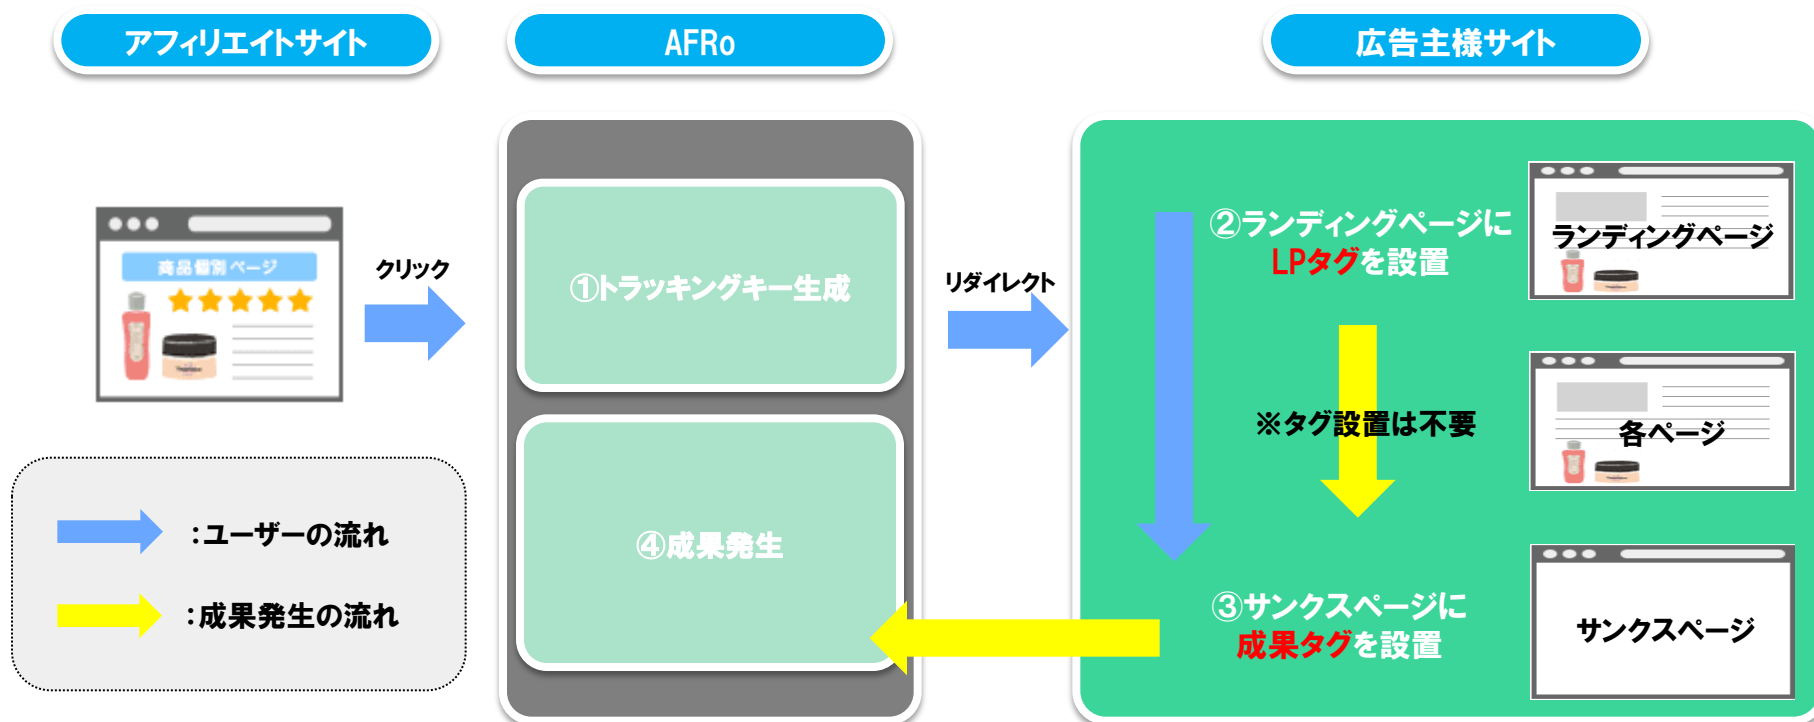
アフィリエイトサイト

AFRo

広告主様サイト

商品個別ページ

クリック

①トラッキングキー生成

④成果発生

リダイレクト

②ランディングページに
LPタグを設置

ランディングページ

※タグ設置は不要

各ページ

③サンクスページに
成果タグを設置

サンクスページ

:ユーザーの流れ

:成果発生の流れ